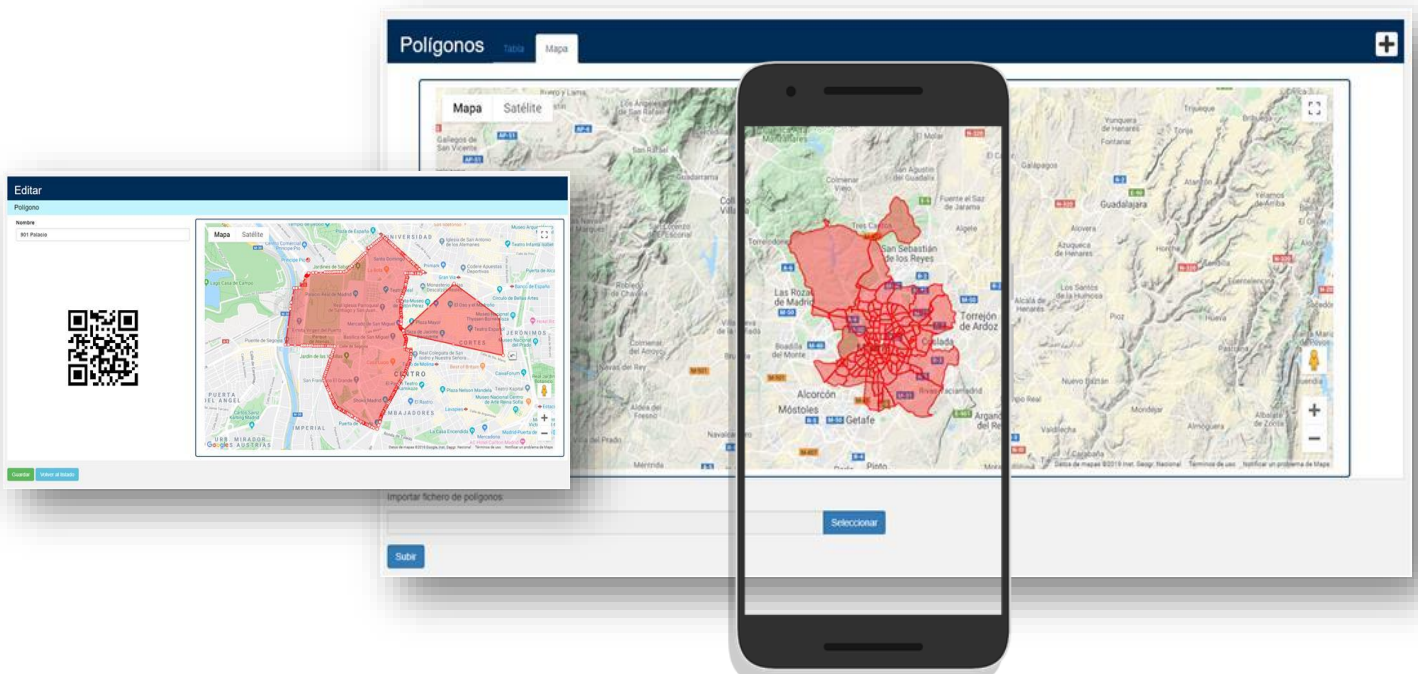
Polígonos Tabla Mapa

Mapa Satélite

Editar

Polígono

Nombre

901 Palacio

Mapa Satélite

UNIVERSIDAD

CENTRO

CORTES

JERÓNIMOS

EMBAJADORES

IMPERIAL

PUERTA DEL ANGEL

Guardar Volver al listado

Colmenar Viejo

Tres Cantos

San Sebastián de los Reyes

Las Rozas de Madrid

Torrejón de Ardoz

Coslada

Boadilla del Monte

Alcorcón

Móstoles

Getafe

Pinto

Guadalajara

Alcalá de Henares

Azuqueca de Henares

Los Santos de la Humosa

Nuevo Baztán

Arganda del Rey

Mondéjar

Torrelodones

Fuente el Saz de Jarama

Algete

Galapagos

Yunquera de Henares

Fontanar

Valdilecha

Carabaña

Villarejo

Navalcarnero

Mérida

Aldea del Fresno

Villaviciosa de Odón

Valdemorillo

Guadarrama

Collado Villalba

Galapagar

Robledo de Chavela

Navas del Rey

Colmenarejo

Datos de mapas ©2019 Inst. Geogr. Nacional Términos de uso Notificar un problema de Maps

Importar fichero de polígonos

Seleccionar

Subir